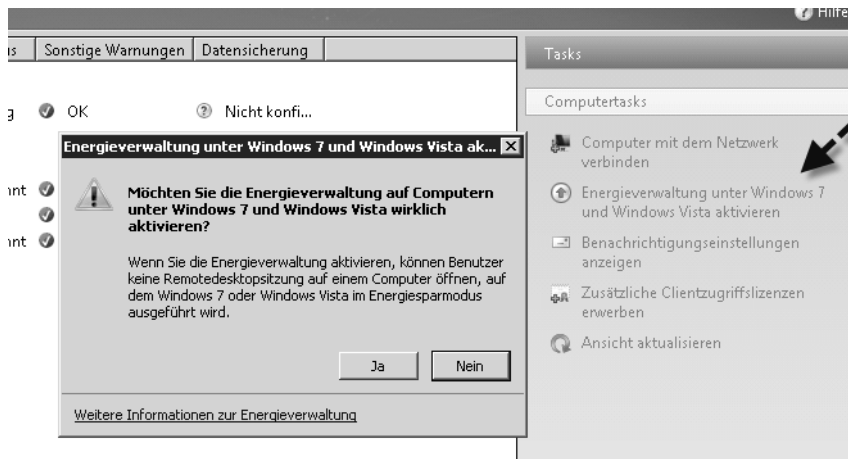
Hilfe

ıs | Sonstige Warnungen | Datensicherung

g OK Nicht konfi...

nt

nt

Energieverwaltung unter Windows 7 und Windows Vista ak...

Möchten Sie die Energieverwaltung auf Computern unter Windows 7 und Windows Vista wirklich aktivieren?

Wenn Sie die Energieverwaltung aktivieren, können Benutzer keine Remotedesktopsitzung auf einem Computer öffnen, auf dem Windows 7 oder Windows Vista im Energiesparmodus ausgeführt wird.

Ja Nein

Weitere Informationen zur Energieverwaltung

Tasks

Computertasks

Computer mit dem Netzwerk verbinden

Energieverwaltung unter Windows 7 und Windows Vista aktivieren

Benachrichtigungseinstellungen anzeigen

Zusätzliche Clientzugriffslizenzen erwerben

Ansicht aktualisieren